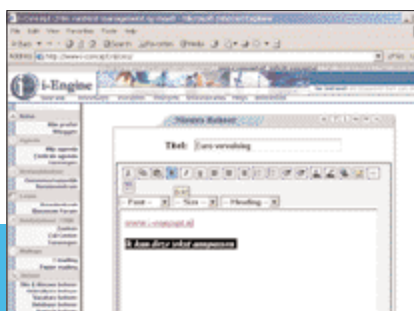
i-Concept | Web content management by i-Hosting - Microsoft Internet Explorer

File Edit View Favorites Tools Help

Address http://www.i-concept.nl/cms/

i-Engine

Nieuws Beheer

Titel: Zero verzoeking

- Font - - Size - - Heading -

www.i-concept.nl

Ik kan deze tekst aanpassen